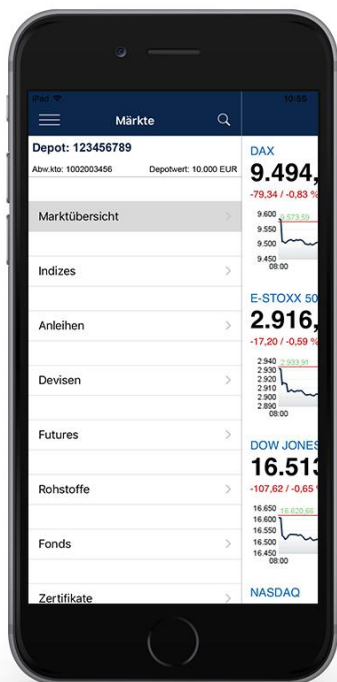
iPad
10:55
Märkte
Depot: 123456789
Abw.kto: 1002003456
Depotwert: 10.000 EUR
Marktübersicht
Indizes
Anleihen
Devisen
Futures
Rohstoffe
Fonds
Zertifikate

DAX
9.494,
-79,34 / -0,83 %
9.600
9.573,59
9.550
9.500
9.450
08:00

E-STOXX 50
2.916,
-17,20 / -0,59 %
2.940
2.933,91
2.930
2.920
2.910
2.900
2.890
08:00

DOW JONES
16.513
-107,62 / -0,65 %
16.650
16.620,68
16.600
16.550
16.500
16.450
08:00

NASDAQ